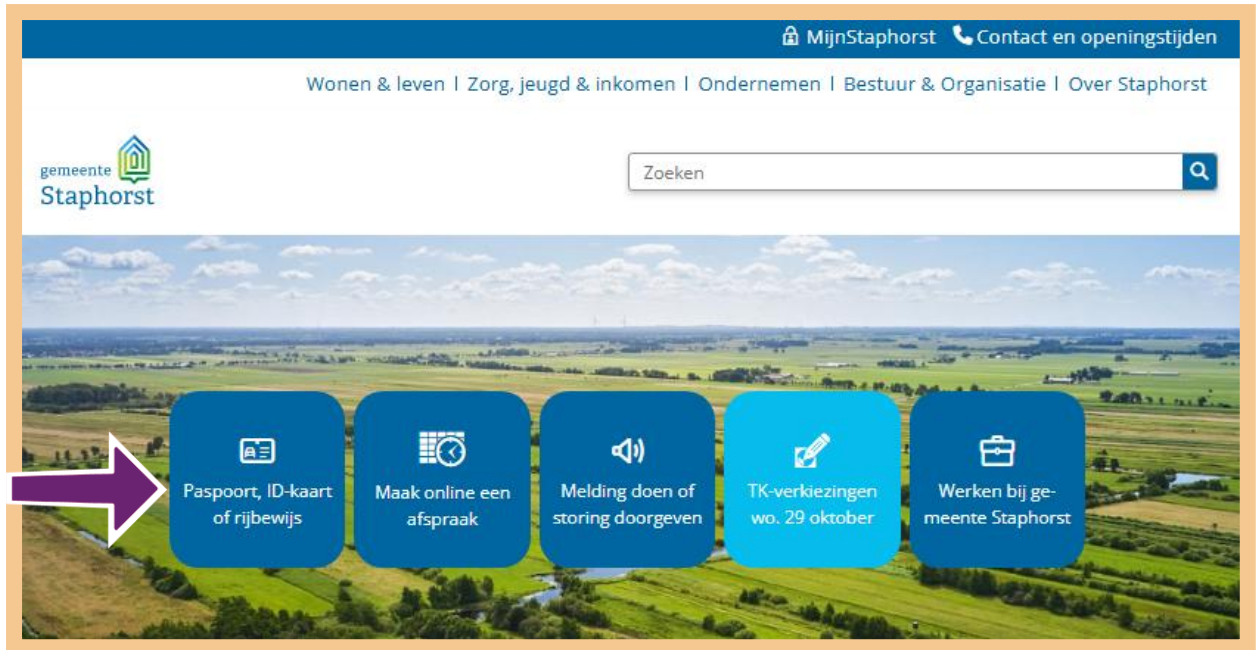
MijnStaphorst Contact en openingstijden

Wonen & leven | Zorg, jeugd & inkomen | Ondernemen | Bestuur & Organisatie | Over Staphorst

gemeente Staphorst

Zoeken

Paspoort, ID-kaart of rijbewijs

Maak online een afspraak

Melding doen of storing doorgeven

TK-verkiezingen wo. 29 oktober

Werken bij gemeente Staphorst